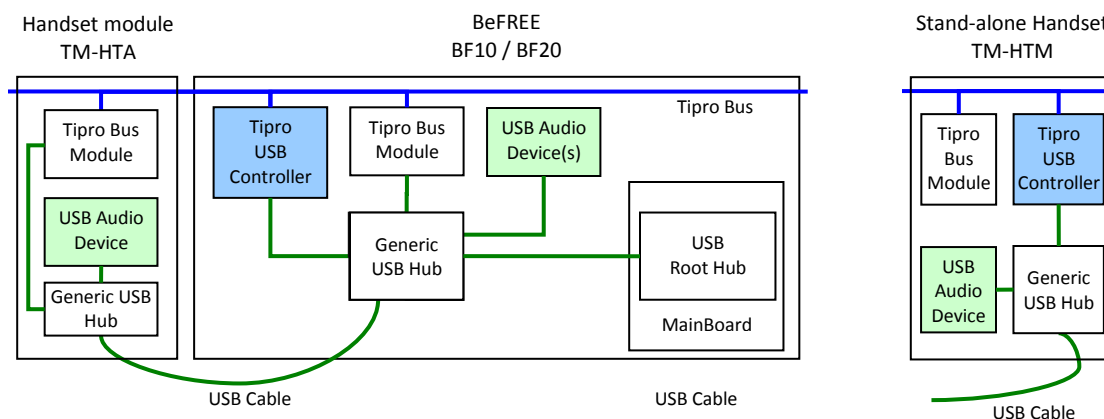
Handset module
TM-HTA

BeFREE
BF10 / BF20

Stand-alone Handset
TM-HTM

Tipro Bus

Tipro Bus Module

USB Audio Device

Generic USB Hub

Tipro USB Controller

Tipro Bus Module

USB Audio Device(s)

Generic USB Hub

USB Root Hub

MainBoard

Tipro Bus Module

Tipro USB Controller

USB Audio Device

Generic USB Hub

USB Cable

USB Cable

USB Cable